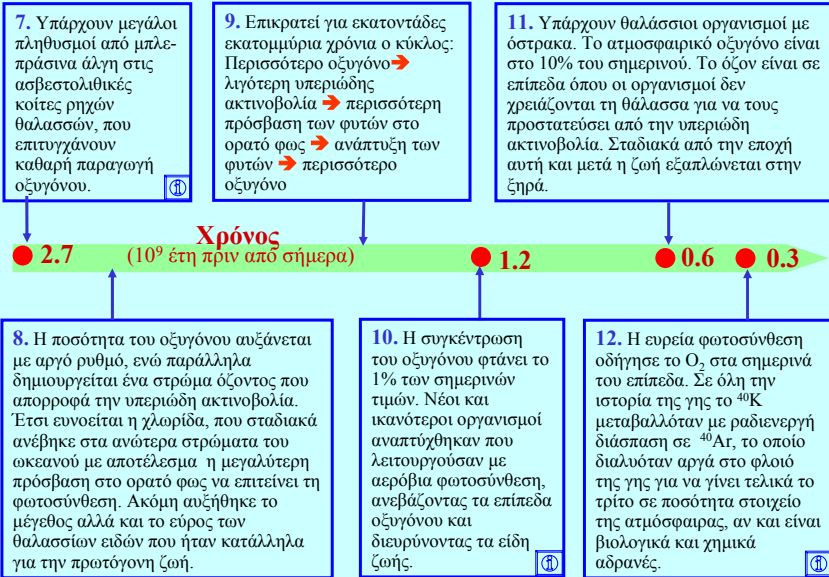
7. Υπάρχουν μεγάλοι πληθυσμοί από μπλεπράσινα άλγη στις ασβεστολιθικές κοίτες ρηχών θαλασσών, που επιτυγχάνουν καθαρή παραγωγή οξυγόνου.

9. Επικρατεί για εκατοντάδες εκατομμύρια χρόνια ο κύκλος: Περισσότερο οξυγόνο ➔ λιγότερη υπεριώδης ακτινοβολία ➔ περισσότερη πρόσβαση των φυτών στο ορατό φως ➔ ανάπτυξη των φυτών ➔ περισσότερο οξυγόνο

11. Υπάρχουν θαλάσσιοι οργανισμοί με όστρακα. Το ατμοσφαιρικό οξυγόνο είναι στο 10% του σημερινού. Το όζον είναι σε επίπεδα όπου οι οργανισμοί δεν χρειάζονται τη θάλασσα για να τους προστατεύσει από την υπεριώδη ακτινοβολία. Σταδιακά από την εποχή αυτή και μετά η ζωή εξαπλώνεται στην ξηρά.

Χρόνος

2.7 ($10^9$ έτη πριν από σήμερα) 1.2 0.6 0.3

8. Η ποσότητα του οξυγόνου αυξάνεται με αργό ρυθμό, ενώ παράλληλα δημιουργείται ένα στρώμα όζοντος που απορροφά την υπεριώδη ακτινοβολία. Έτσι ευνοείται η χλωρίδα, που σταδιακά ανέβηκε στα ανώτερα στρώματα του ωκεανού με αποτέλεσμα η μεγαλύτερη πρόσβαση στο ορατό φως να επιτείνει τη φωτοσύνθεση. Ακόμη αυξήθηκε το μέγεθος αλλά και το εύρος των θαλάσσιων ειδών που ήταν κατάλληλα για την πρωτόγονη ζωή.

10. Η συγκέντρωση του οξυγόνου φτάνει το 1% των σημερινών τιμών. Νέοι και ικανότεροι οργανισμοί αναπτύχθηκαν που λειτουργούσαν με αερόβια φωτοσύνθεση, ανεβάζοντας τα επίπεδα οξυγόνου και διευρύνοντας τα είδη ζωής.

12. Η ευρεία φωτοσύνθεση οδήγησε το $O_2$ στα σημερινά του επίπεδα. Σε όλη την ιστορία της γης το $^{40}K$ μεταβαλλόταν με ραδιενεργή διάσπαση σε $^{40}Ar$, το οποίο διαλυόταν αργά στο φλοιό της γης για να γίνει τελικά το τρίτο σε ποσότητα στοιχείο της ατμόσφαιρας, αν και είναι βιολογικά και χημικά αδρανές.